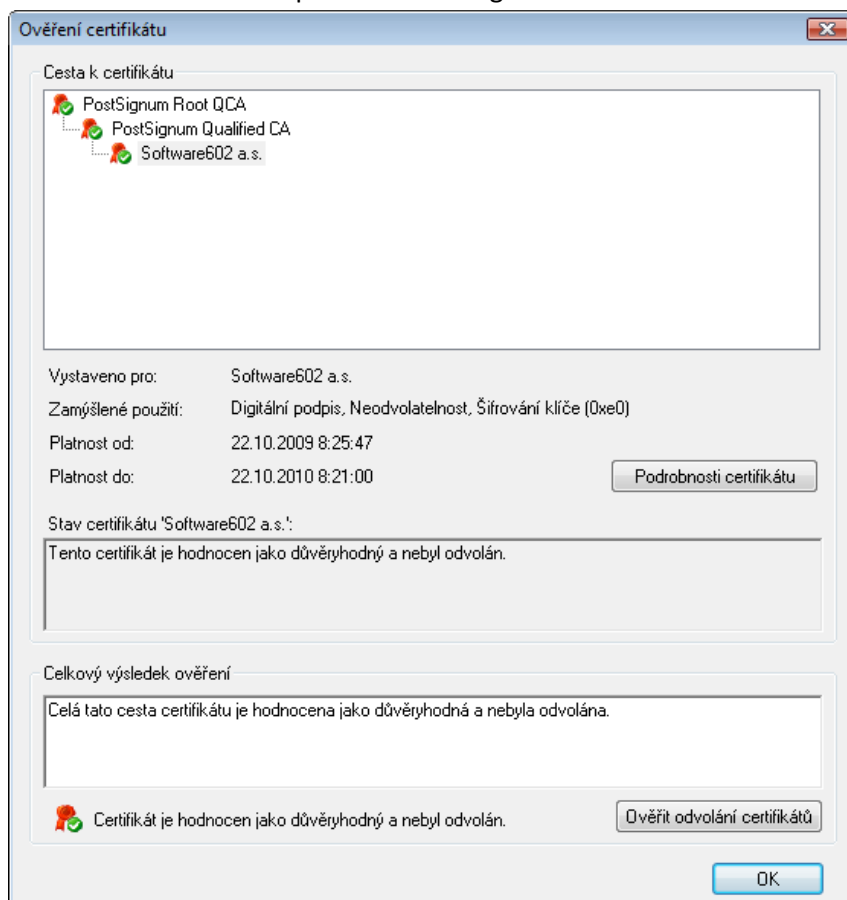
Ověření certifikátu

Cesta k certifikátu

PostSignum Root QCA
PostSignum Qualified CA
Software602 a.s.

Vystaveno pro: Software602 a.s.
Zamýšlené použití: Digitální podpis, Neodvolatelnost, Šifrování klíče (0xe0)
Platnost od: 22.10.2009 8:25:47
Platnost do: 22.10.2010 8:21:00

Podrobnosti certifikátu

Stav certifikátu 'Software602 a.s.':
Tento certifikát je hodnocen jako důvěryhodný a nebyl odvolán.

Celkový výsledek ověření
Celá tato cesta certifikátu je hodnocena jako důvěryhodná a nebyla odvolána.

Certifikát je hodnocen jako důvěryhodný a nebyl odvolán.

Ověřit odvolání certifikátů

OK